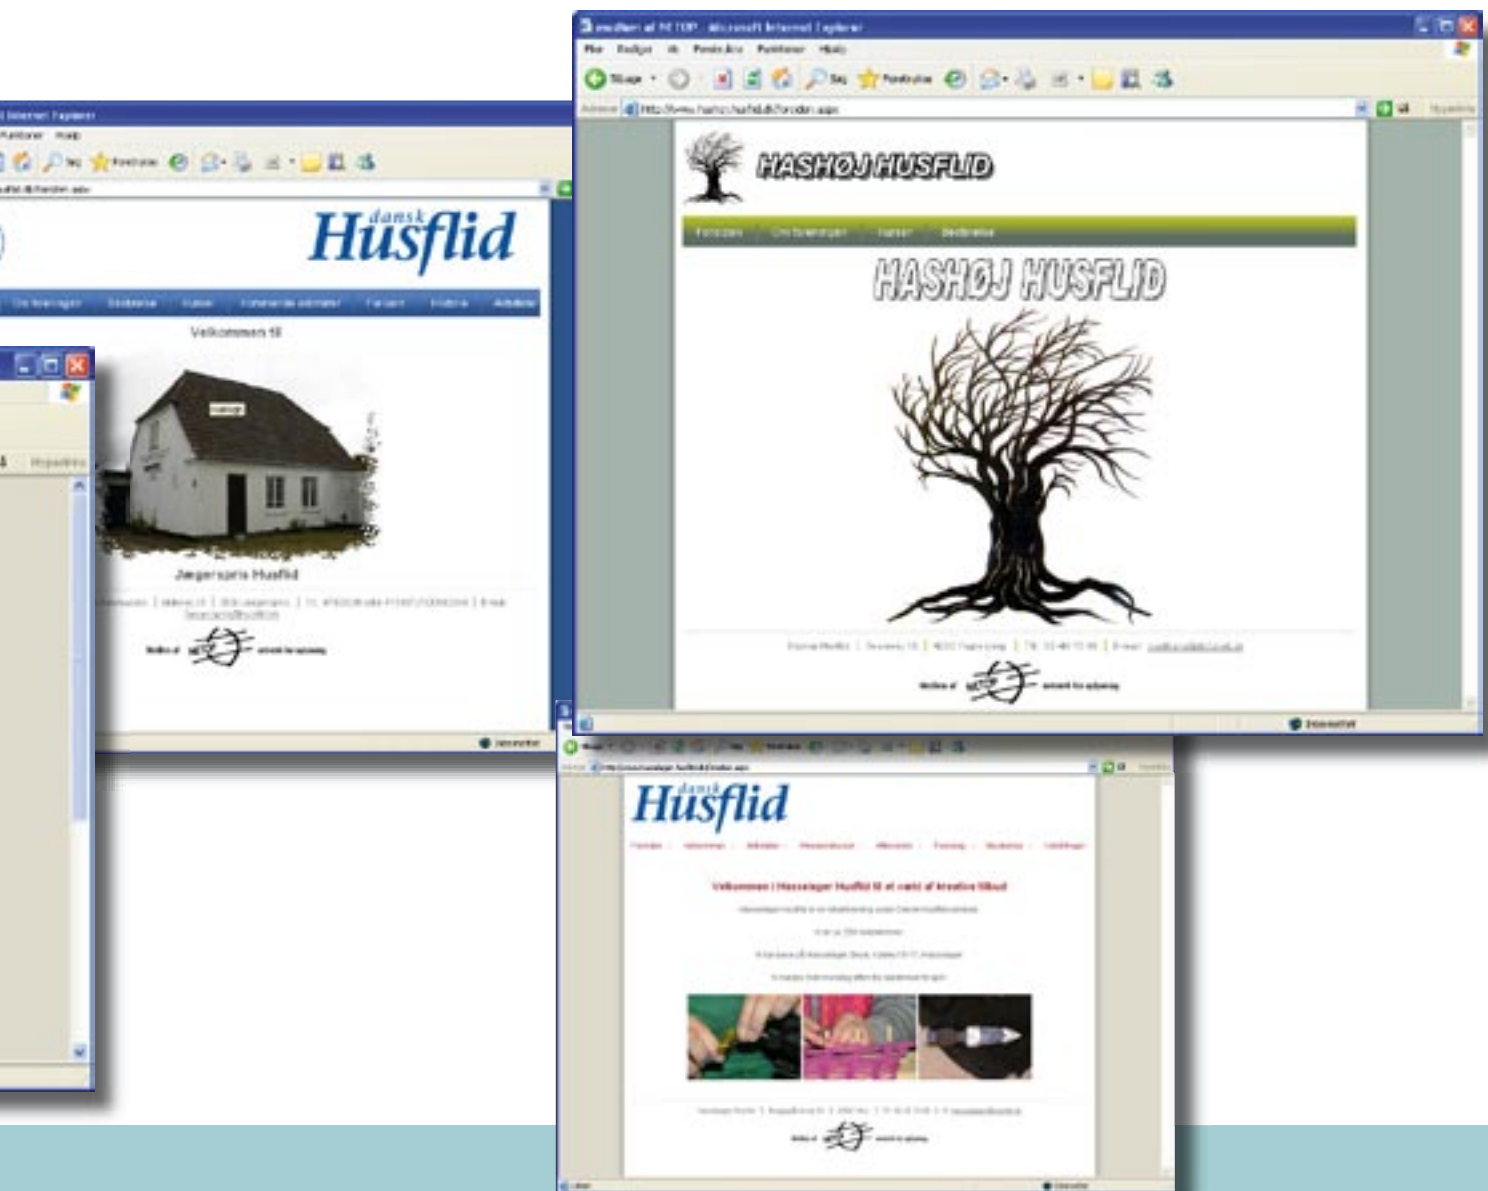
dansk Husflid

Velkommen til

Jægerspris Husflid

Medlem af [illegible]

HASHØJ HUSFLID

HASHØJ HUSFLID

Forsiden Om foreningen Kurser Bestyrelse

Medlem af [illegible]

dansk Husflid

Velkommen i Hesselager Husflid til et værkt af kreative tilbud

Medlem af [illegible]